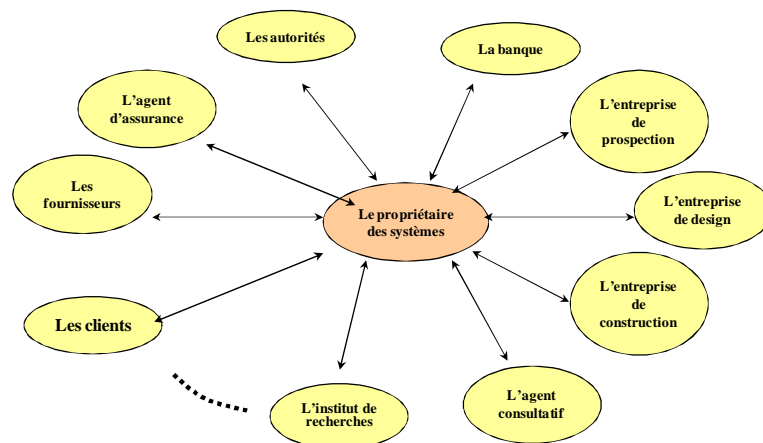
Les autorités

La banque

L'agent d'assurance

L'entreprise de prospection

Les fournisseurs

Le propriétaire des systèmes

L'entreprise de design

L'entreprise de construction

Les clients

L'institut de recherches

L'agent consultatif